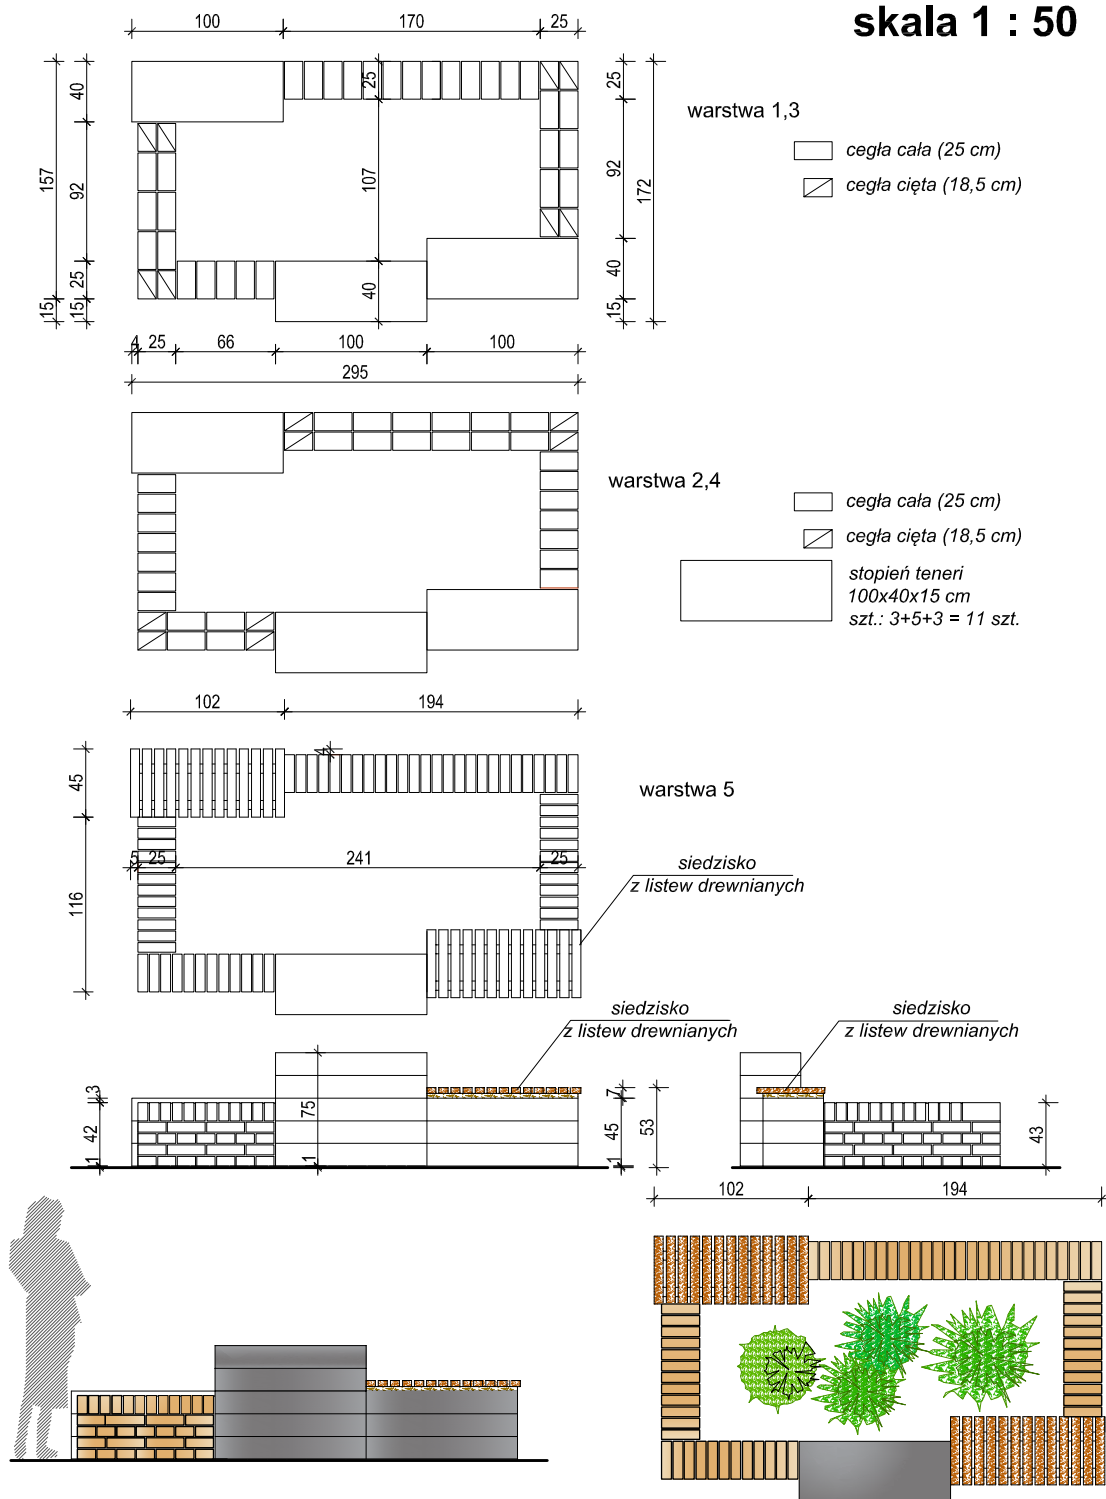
skala 1 : 50

100
170
25

157
40
92
25
15
15
25
107
40
25
92
172
40
15

4 25 66 100 100
295

warstwa 1,3

cegła cała (25 cm)
cegła cięta (18,5 cm)

warstwa 2,4

cegła cała (25 cm)
cegła cięta (18,5 cm)

stopień teneri
100x40x15 cm
szt.: 3+5+3 = 11 szt.

102
194

45
4
116
5 25
241
25

warstwa 5

siedzisko
z listew drewnianych

siedzisko
z listew drewnianych

siedzisko
z listew drewnianych

3
42
1
75
1
7
45
1
53
43

102
194